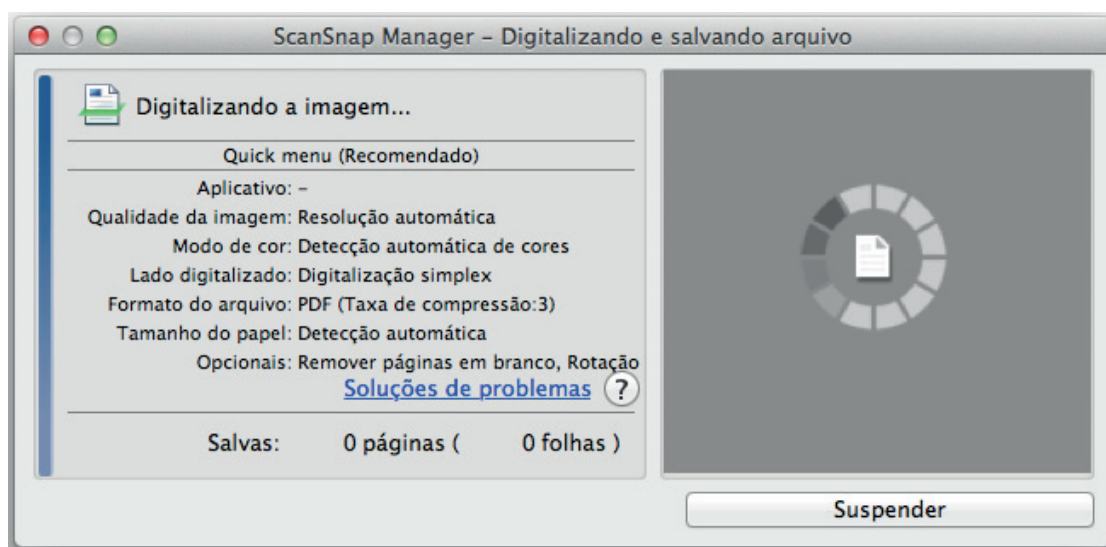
ScanSnap Manager - Digitalizando e salvando arquivo

Digitalizando a imagem...

Quick menu (Recomendado)

Aplicativo: -
Qualidade da imagem: Resolução automática
Modo de cor: Detecção automática de cores
Lado digitalizado: Digitalização simplex
Formato do arquivo: PDF (Taxa de compressão:3)
Tamanho do papel: Detecção automática
Opcionais: Remover páginas em branco, Rotação

Soluções de problemas ?

Salvas: 0 páginas ( 0 folhas )

Suspender